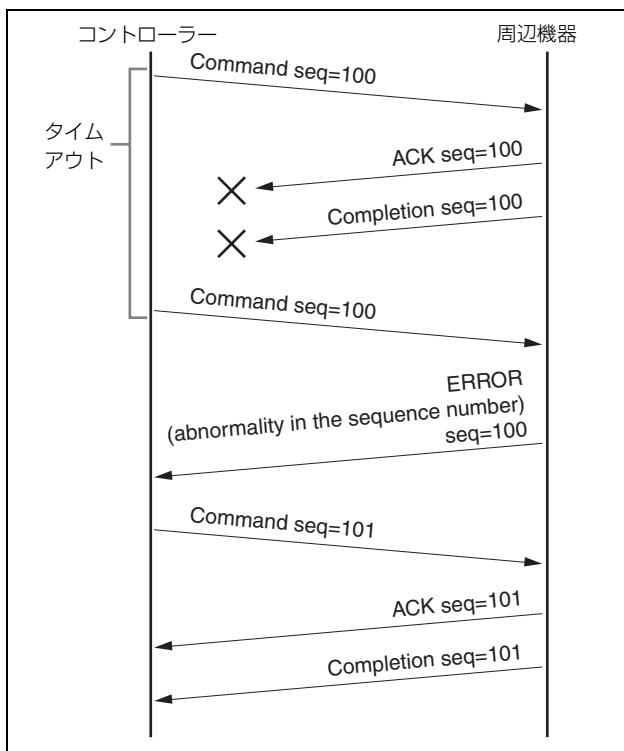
コントローラー

周辺機器

Command seq=100

タイムアウト

ACK seq=100

Completion seq=100

Command seq=100

ERROR
(abnormality in the sequence number)
seq=100

Command seq=101

ACK seq=101

Completion seq=101